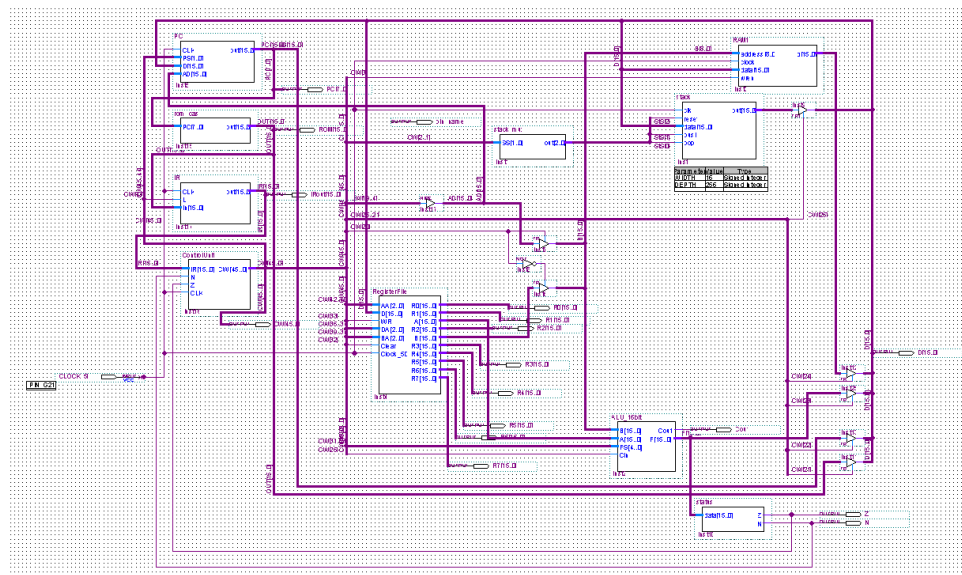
PC
CLK
PSH
DI[15..0]
AD[15..0]
out[15..0]
PC[15..0]
inst

rom_cas
PC[7..0]
out[15..0]
ROM[15..0]
inst1

IR
CLK
L
in[15..0]
IR[15..0]
inst2

ControlUnit
IR[15..0]
CW[45..0]
N
Z
CLK
inst3

CLOCK
PIN_G21

RAM1
address[7..0]
clock
data[15..0]
wren
q[15..0]
inst

stack
clk
wen
data[15..0]
ptr
pop
out[15..0]
inst

| Parameter | Value | Type |
|---|---|---|
| WIDTH | 16 | Signed Integer |
| DEPTH | 256 | Signed Integer |

stack ptr
SS[1..0]
out[2..0]
inst

RegisterFile
AA[2..0]
D[15..0]
WR
DA[2..0]
BA[2..0]
Clear
Clock_50
R0[15..0]
R1[15..0]
A[15..0]
R2[15..0]
B[15..0]
R3[15..0]
R4[15..0]
R5[15..0]
R6[15..0]
R7[15..0]
inst

R0[15..0]
R1[15..0]
R2[15..0]
R3[15..0]
R4[15..0]
R5[15..0]
R6[15..0]
R7[15..0]

ALU_16bit
B[15..0]
A[15..0]
FS[4..0]
Cin
Cout
F[15..0]
inst

Cout
DR[15..0]

zflag
data[15..0]
Z
N
inst

Z
N